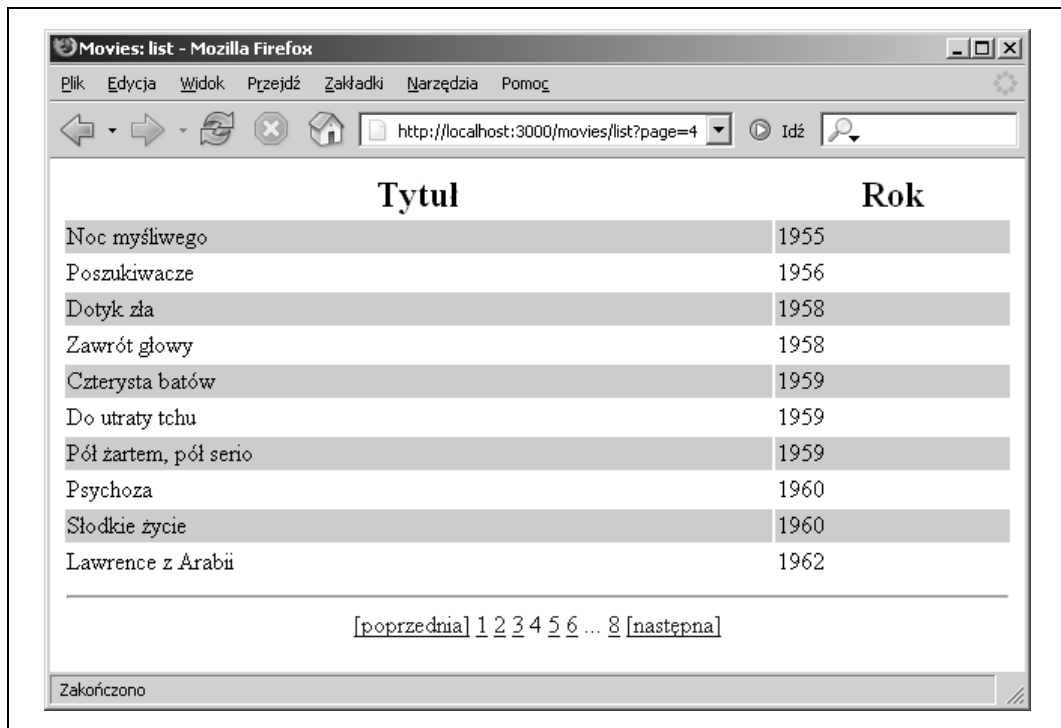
Movies: list - Mozilla Firefox

Plik Edycja Widok Przejdź Zakładki Narzędzia Pomoc

http://localhost:3000/movies/list?page=4

Idź

| Tytuł | Rok |
|---|---|
| Noc myśliwego | 1955 |
| Poszukiwacze | 1956 |
| Dotyk zła | 1958 |
| Zawrót głowy | 1958 |
| Czterysta batów | 1959 |
| Do utraty tchu | 1959 |
| Pół żartem, pół serio | 1959 |
| Psychoza | 1960 |
| Słodkie życie | 1960 |
| Lawrence z Arabii | 1962 |

[poprzednia] 1 2 3 4 5 6 ... 8 [następna]

Zakończono